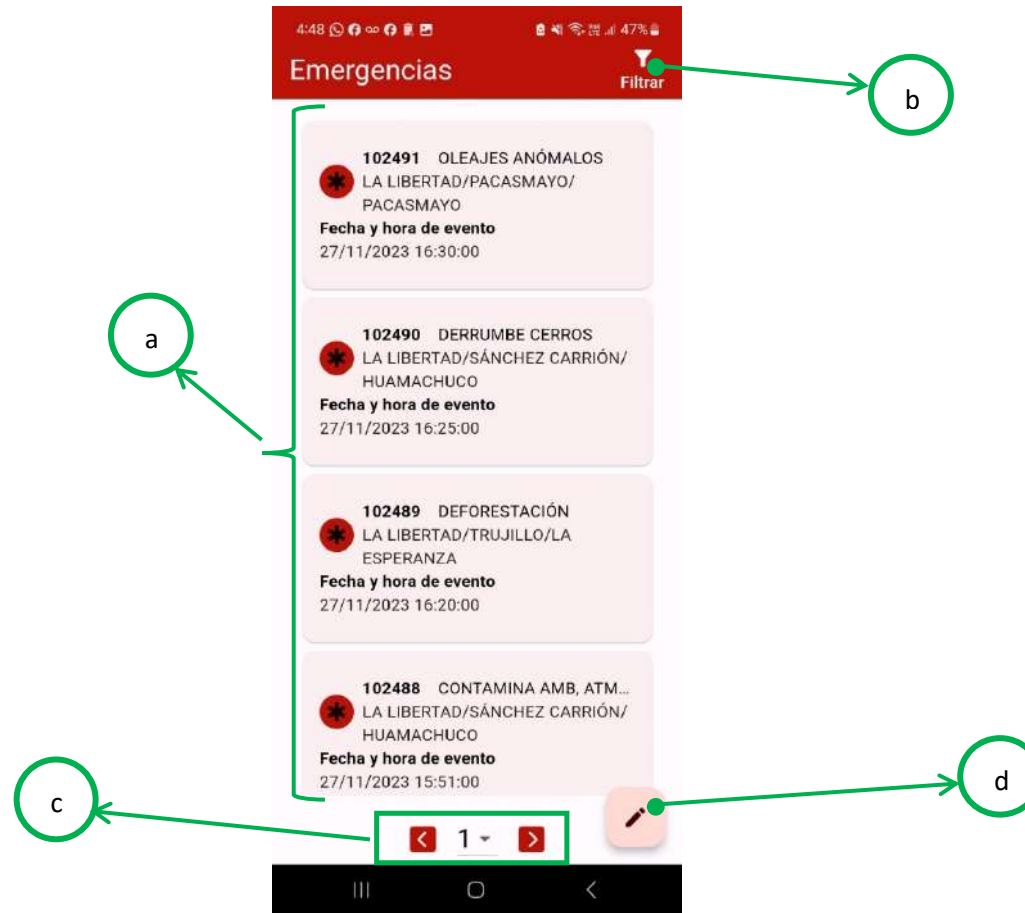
4:48 47%

Emergencias

Filtrar

b

102491 OLEAJES ANÓMALOS
LA LIBERTAD/PACASMAYO/PACASMAYO
Fecha y hora de evento
27/11/2023 16:30:00

a

102490 DERRUMBE CERROS
LA LIBERTAD/SÁNCHEZ CARRIÓN/HUAMACHUCO
Fecha y hora de evento
27/11/2023 16:25:00

102489 DEFORESTACIÓN
LA LIBERTAD/TRUJILLO/LA ESPERANZA
Fecha y hora de evento
27/11/2023 16:20:00

102488 CONTAMINA AMB, ATM...
LA LIBERTAD/SÁNCHEZ CARRIÓN/HUAMACHUCO
Fecha y hora de evento
27/11/2023 15:51:00

d

c

1